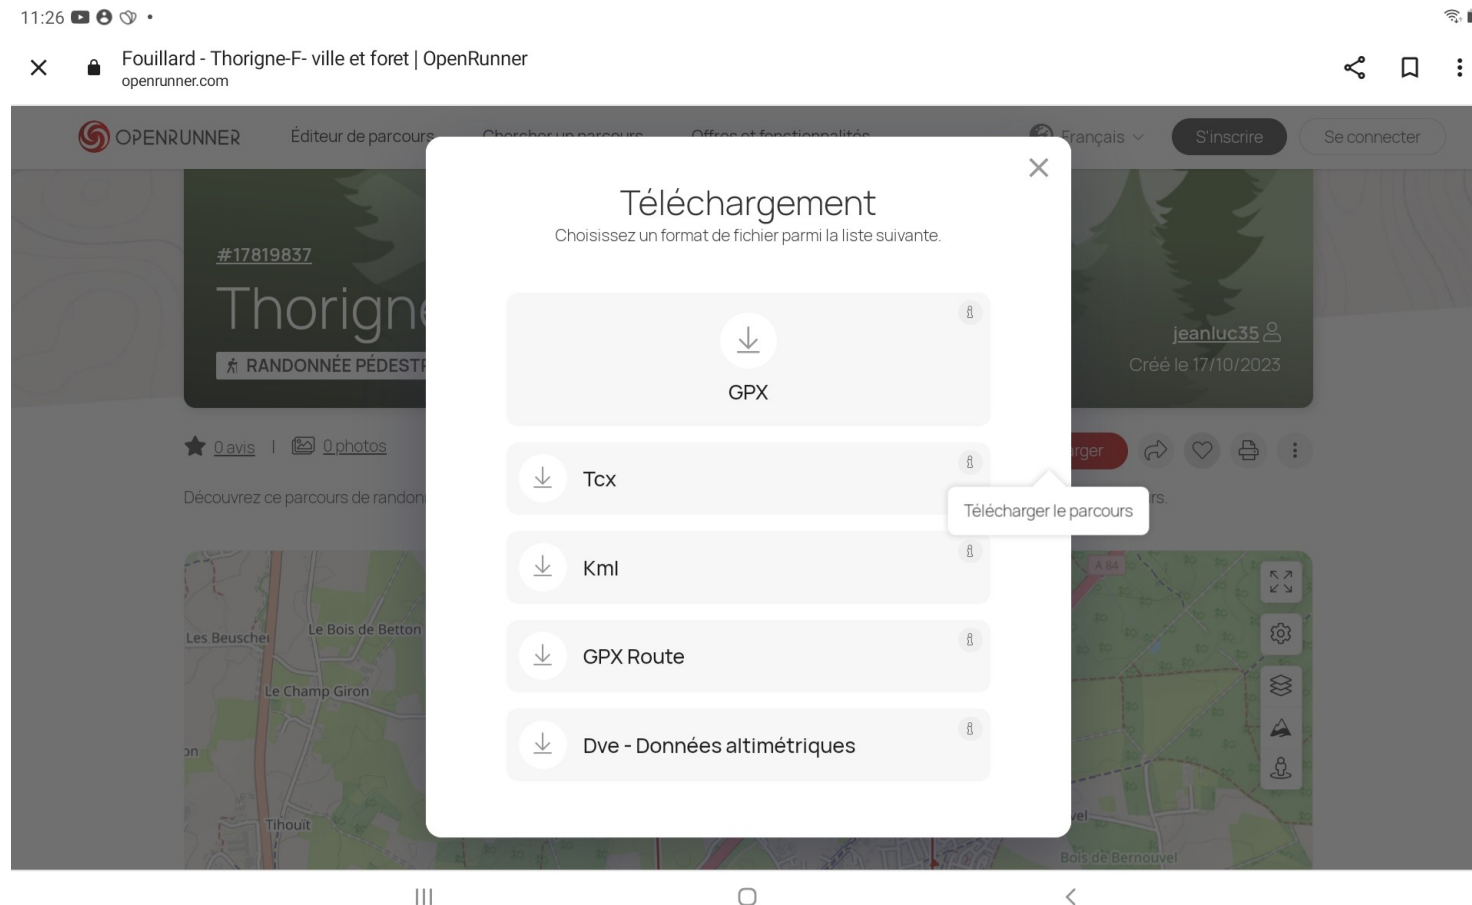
11:26

Fouillard - Thorigne-F- ville et foret | OpenRunner
openrunner.com

OPENRUNNER Éditeur de parcours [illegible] Français S'inscrire Se connecter

Téléchargement
Choisissez un format de fichier parmi la liste suivante.

GPX

Tcx

Kml

GPX Route

Dve - Données altimétriques

#17819837
Thorign
RANDONNÉE PÉDESTR

jeanluc35
Créé le 17/10/2023

0 avis | 0 photos

Découvrez ce parcours de randon

rger

Télécharger le parcours

rs.

Les Beusche
Le Bois de Betton
Le Champ Giron
on
Tihouit
A 84
vel
Bois de Bernouvel